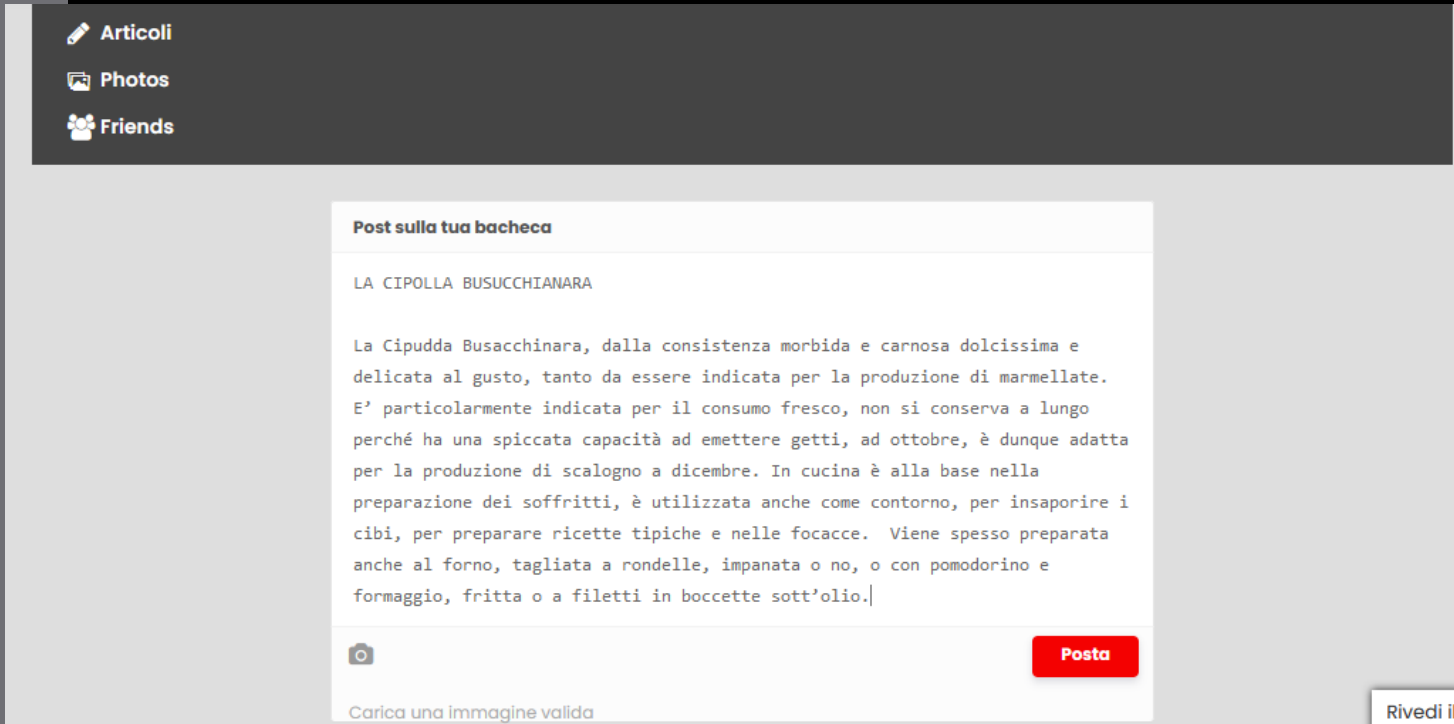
Articoli
Photos
Friends

Post sulla tua bacheca

LA CIPOLLA BUSUCCHIANARA

La Cipudda Busacchinara, dalla consistenza morbida e carnosa dolcissima e delicata al gusto, tanto da essere indicata per la produzione di marmellate. E’ particolarmente indicata per il consumo fresco, non si conserva a lungo perché ha una spiccata capacità ad emettere getti, ad ottobre, è dunque adatta per la produzione di scalogno a dicembre. In cucina è alla base nella preparazione dei soffritti, è utilizzata anche come contorno, per insaporire i cibi, per preparare ricette tipiche e nelle focacce.  Viene spesso preparata anche al forno, tagliata a rondelle, impanata o no, o con pomodorino e formaggio, fritta o a filetti in boccette sott’olio.

Posta

Carica una immagine valida

Rivedi i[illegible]